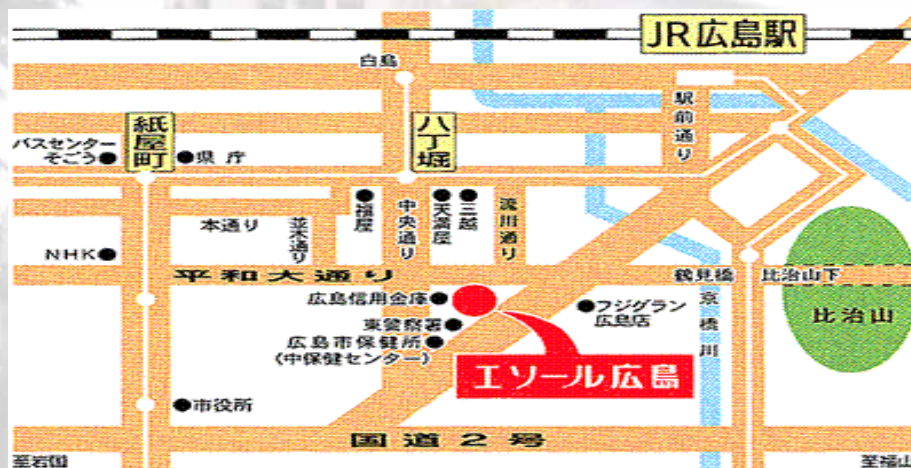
JR広島駅

白島

駅前通り

紙屋町

八丁堀

バスセンター
そごう

県庁

福屋

中央通り

天満屋

三越

流川通り

本通り

並木通り

NHK

平和大通り

鶴見橋

比治山下

広島信用金庫

フジグラン
広島店

京橋川

比治山

東警察署

広島市保健所
(中保健センター)

エソール広島

市役所

国道2号

至西国

至福山